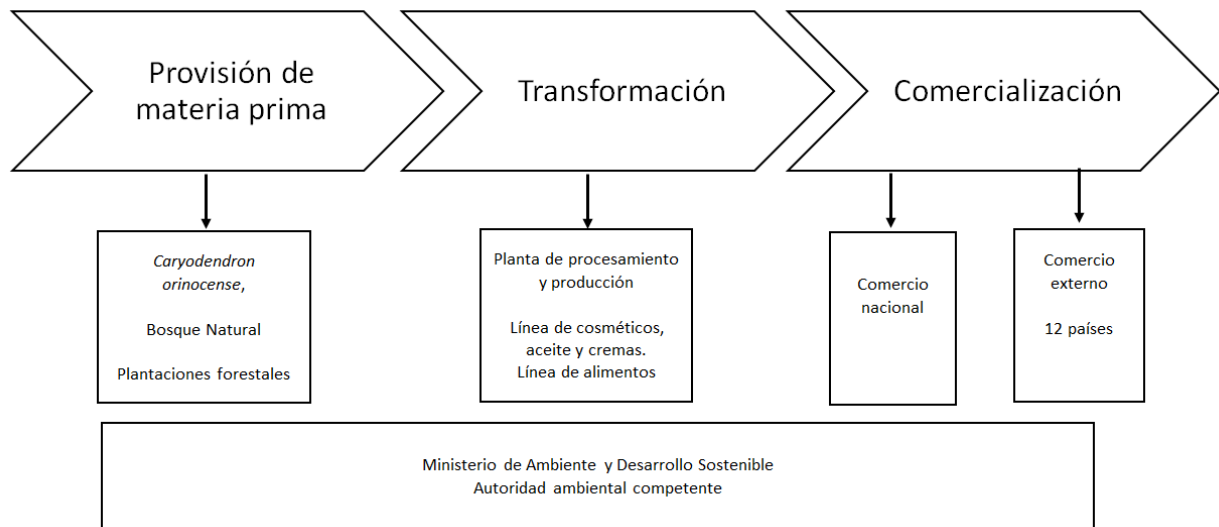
Provisión de materia prima

Transformación

Comercialización

Caryodendron orinocense,

Bosque Natural

Plantaciones forestales

Planta de procesamiento y producción

Línea de cosméticos, aceite y cremas.
Línea de alimentos

Comercio nacional

Comercio externo

12 países

Ministerio de Ambiente y Desarrollo Sostenible
Autoridad ambiental competente